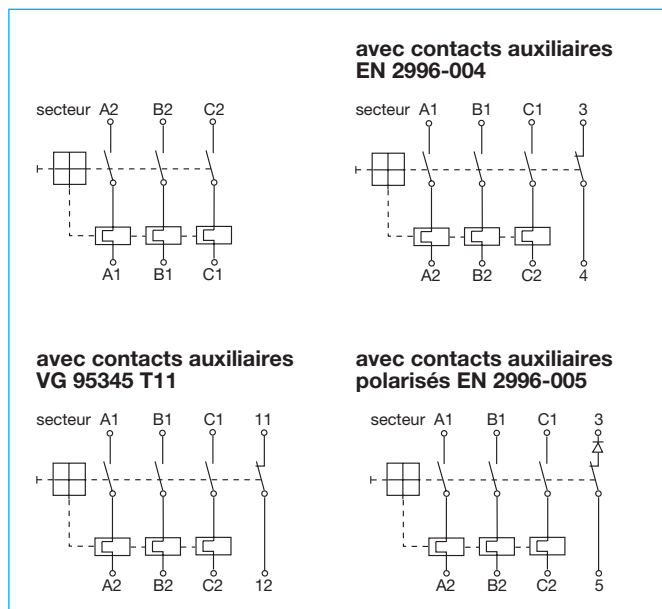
secteur A2 B2 C2

A1 B1 C1

**avec contacts auxiliaires EN 2996-004**

secteur A1 B1 C1 3

A2 B2 C2 4

**avec contacts auxiliaires VG 95345 T11**

secteur A1 B1 C1 11

A2 B2 C2 12

**avec contacts auxiliaires polarisés EN 2996-005**

secteur A1 B1 C1 3

A2 B2 C2 5